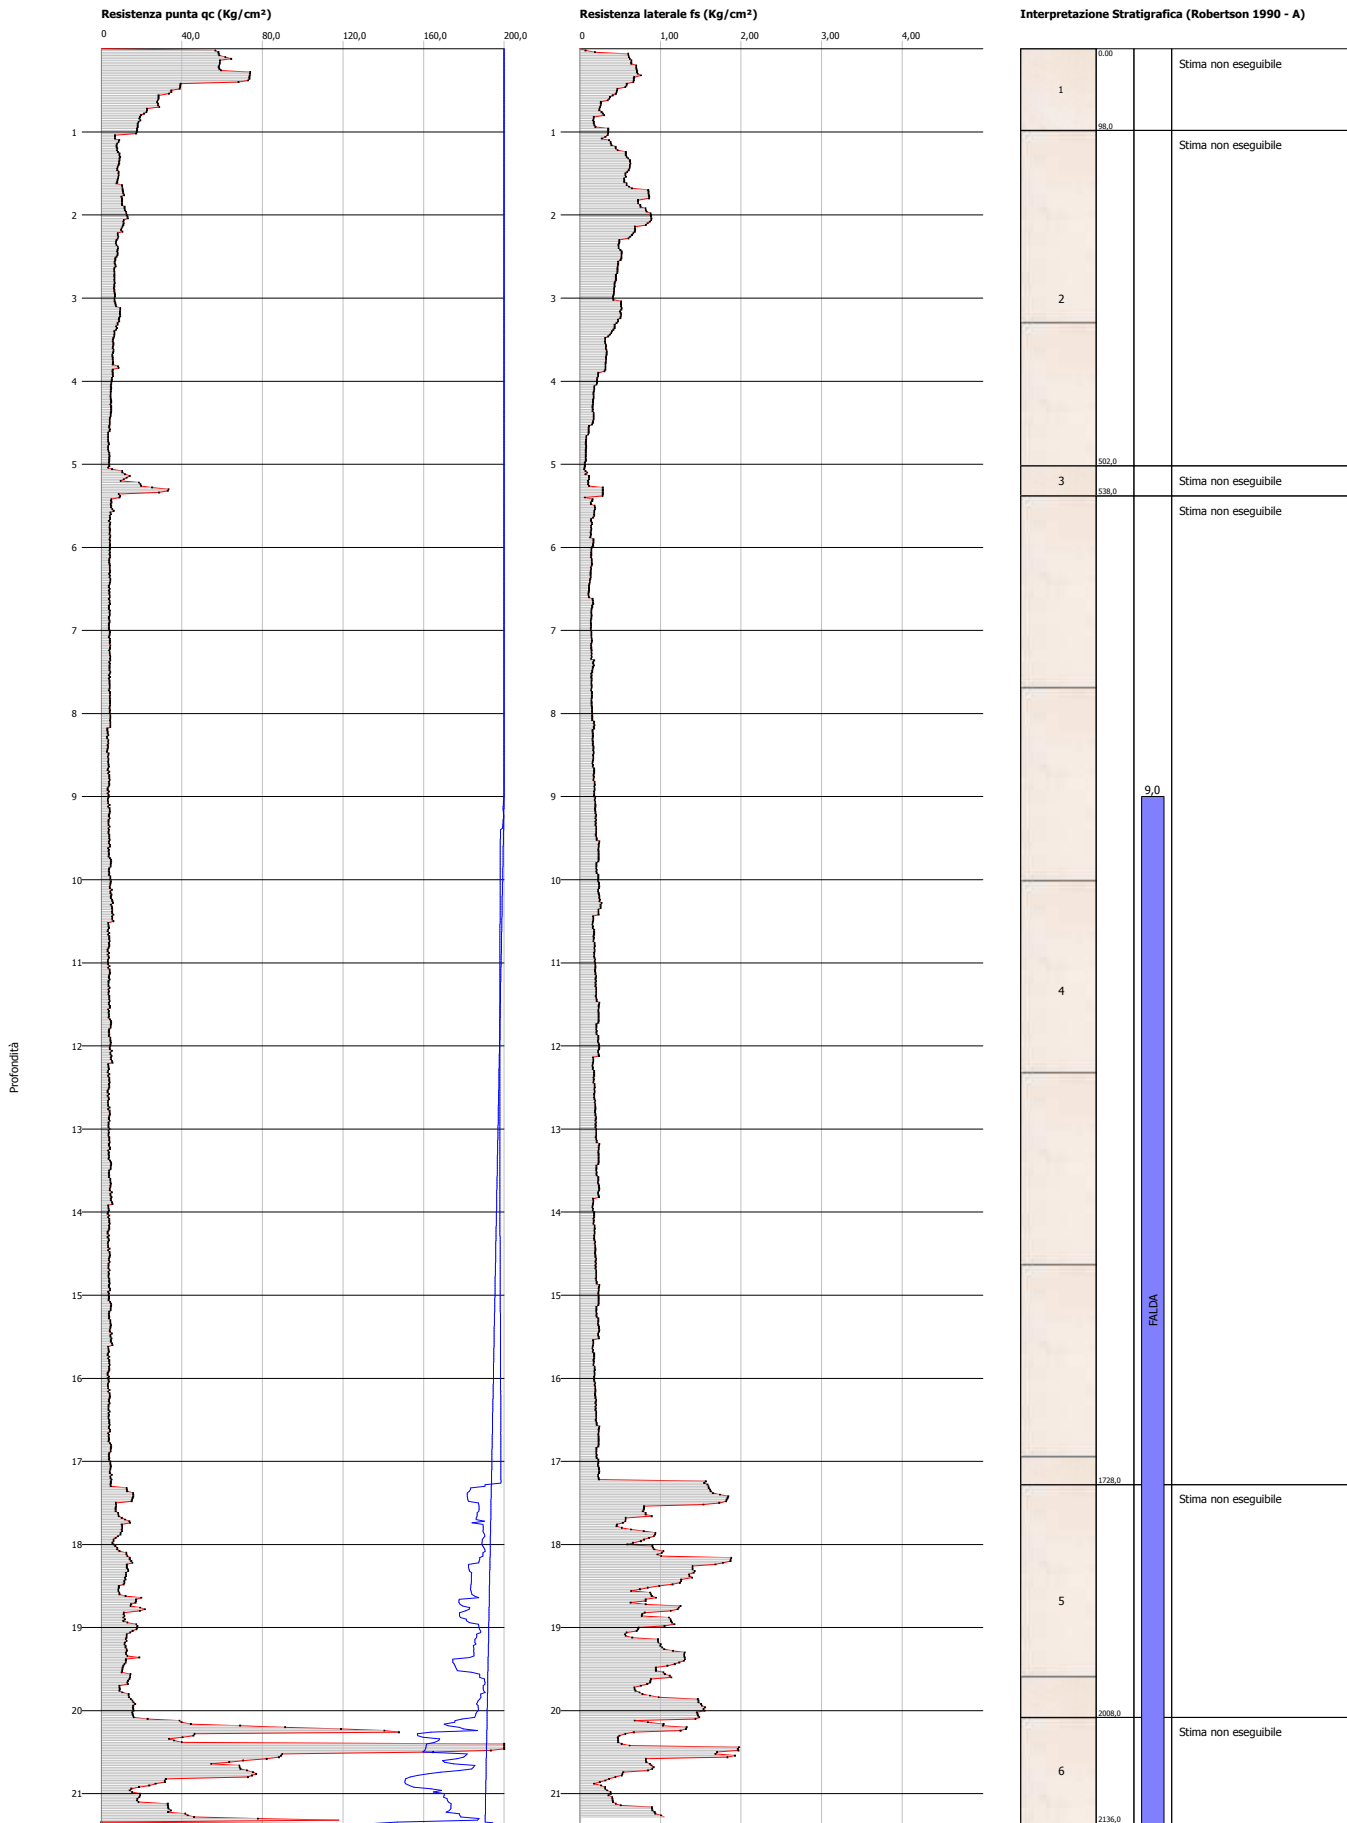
Resistenza punta qc (Kg/cm²)

0 40,0 80,0 120,0 160,0 200,0

Profondità

1 2 3 4 5 6 7 8 9 10 11 12 13 14 15 16 17 18 19 20 21

Resistenza laterale fs (Kg/cm²)

0 1,00 2,00 3,00 4,00

1 2 3 4 5 6 7 8 9 10 11 12 13 14 15 16 17 18 19 20 21

Interpretazione Stratigrafica (Robertson 1990 - A)

0.00
1
98,0
Stima non eseguibile
Stima non eseguibile
2
502,0
3
Stima non eseguibile
538,0
Stima non eseguibile
4
9,0
FALDA
1728,0
Stima non eseguibile
5
2008,0
Stima non eseguibile
6
2136,0